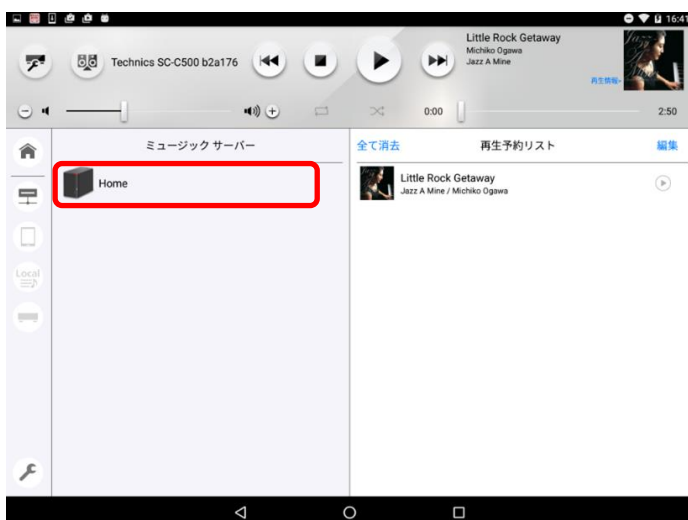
16:41

Technics SC-C500 b2a176

Little Rock Getaway
Michiko Ogawa
Jazz A Mine

再生情報

0:00

2:50

Local

ミュージック サーバー

Home

全て消去

再生予約リスト

編集

Little Rock Getaway
Jazz A Mine / Michiko Ogawa